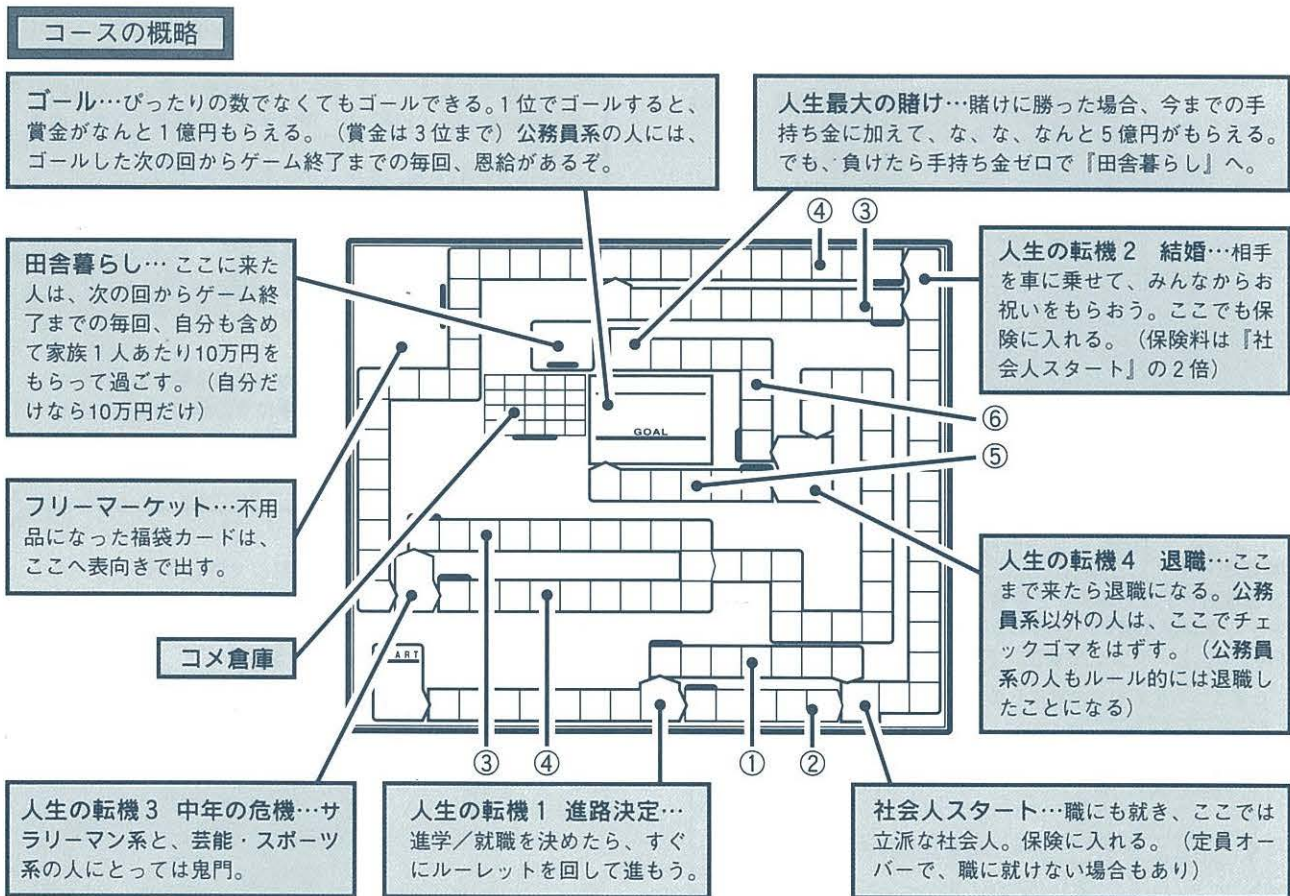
コースの概略

ゴール…ぴったりの数でなくてもゴールできる。1位でゴールすると、賞金がなんと1億円もらえる。（賞金は3位まで）公務員系の人には、ゴールした次の回からゲーム終了までの毎回、恩給があるぞ。

人生最大の賭け…賭けに勝った場合、今までの手持ち金に加えて、な、な、なんと5億円がもらえる。でも、負けたら手持ち金ゼロで『田舎暮らし』へ。

田舎暮らし… ここに来た人は、次の回からゲーム終了までの毎回、自分も含めて家族1人あたり10万円をもらって過ごす。（自分だけなら10万円だけ）

人生の転機 2　結婚…相手を車に乗せて、みんなからお祝いをもらおう。ここでも保険に入れる。（保険料は『社会人スタート』の2倍）

④ ③

GOAL

⑥

⑤

フリーマーケット…不用品になった福袋カードは、ここへ表向きで出す。

人生の転機 4　退職…ここまで来たら退職になる。公務員系以外の人は、ここでチェックゴマをはずす。（公務員系の人もルール的には退職したことになる）

コメ倉庫

START

③ ④ ① ②

人生の転機 3　中年の危機…サラリーマン系と、芸能・スポーツ系の人にとっては鬼門。

人生の転機 1　進路決定…進学／就職を決めたら、すぐにルーレットを回して進もう。

社会人スタート…職にも就き、ここでは立派な社会人。保険に入れる。（定員オーバーで、職に就けない場合もあり）